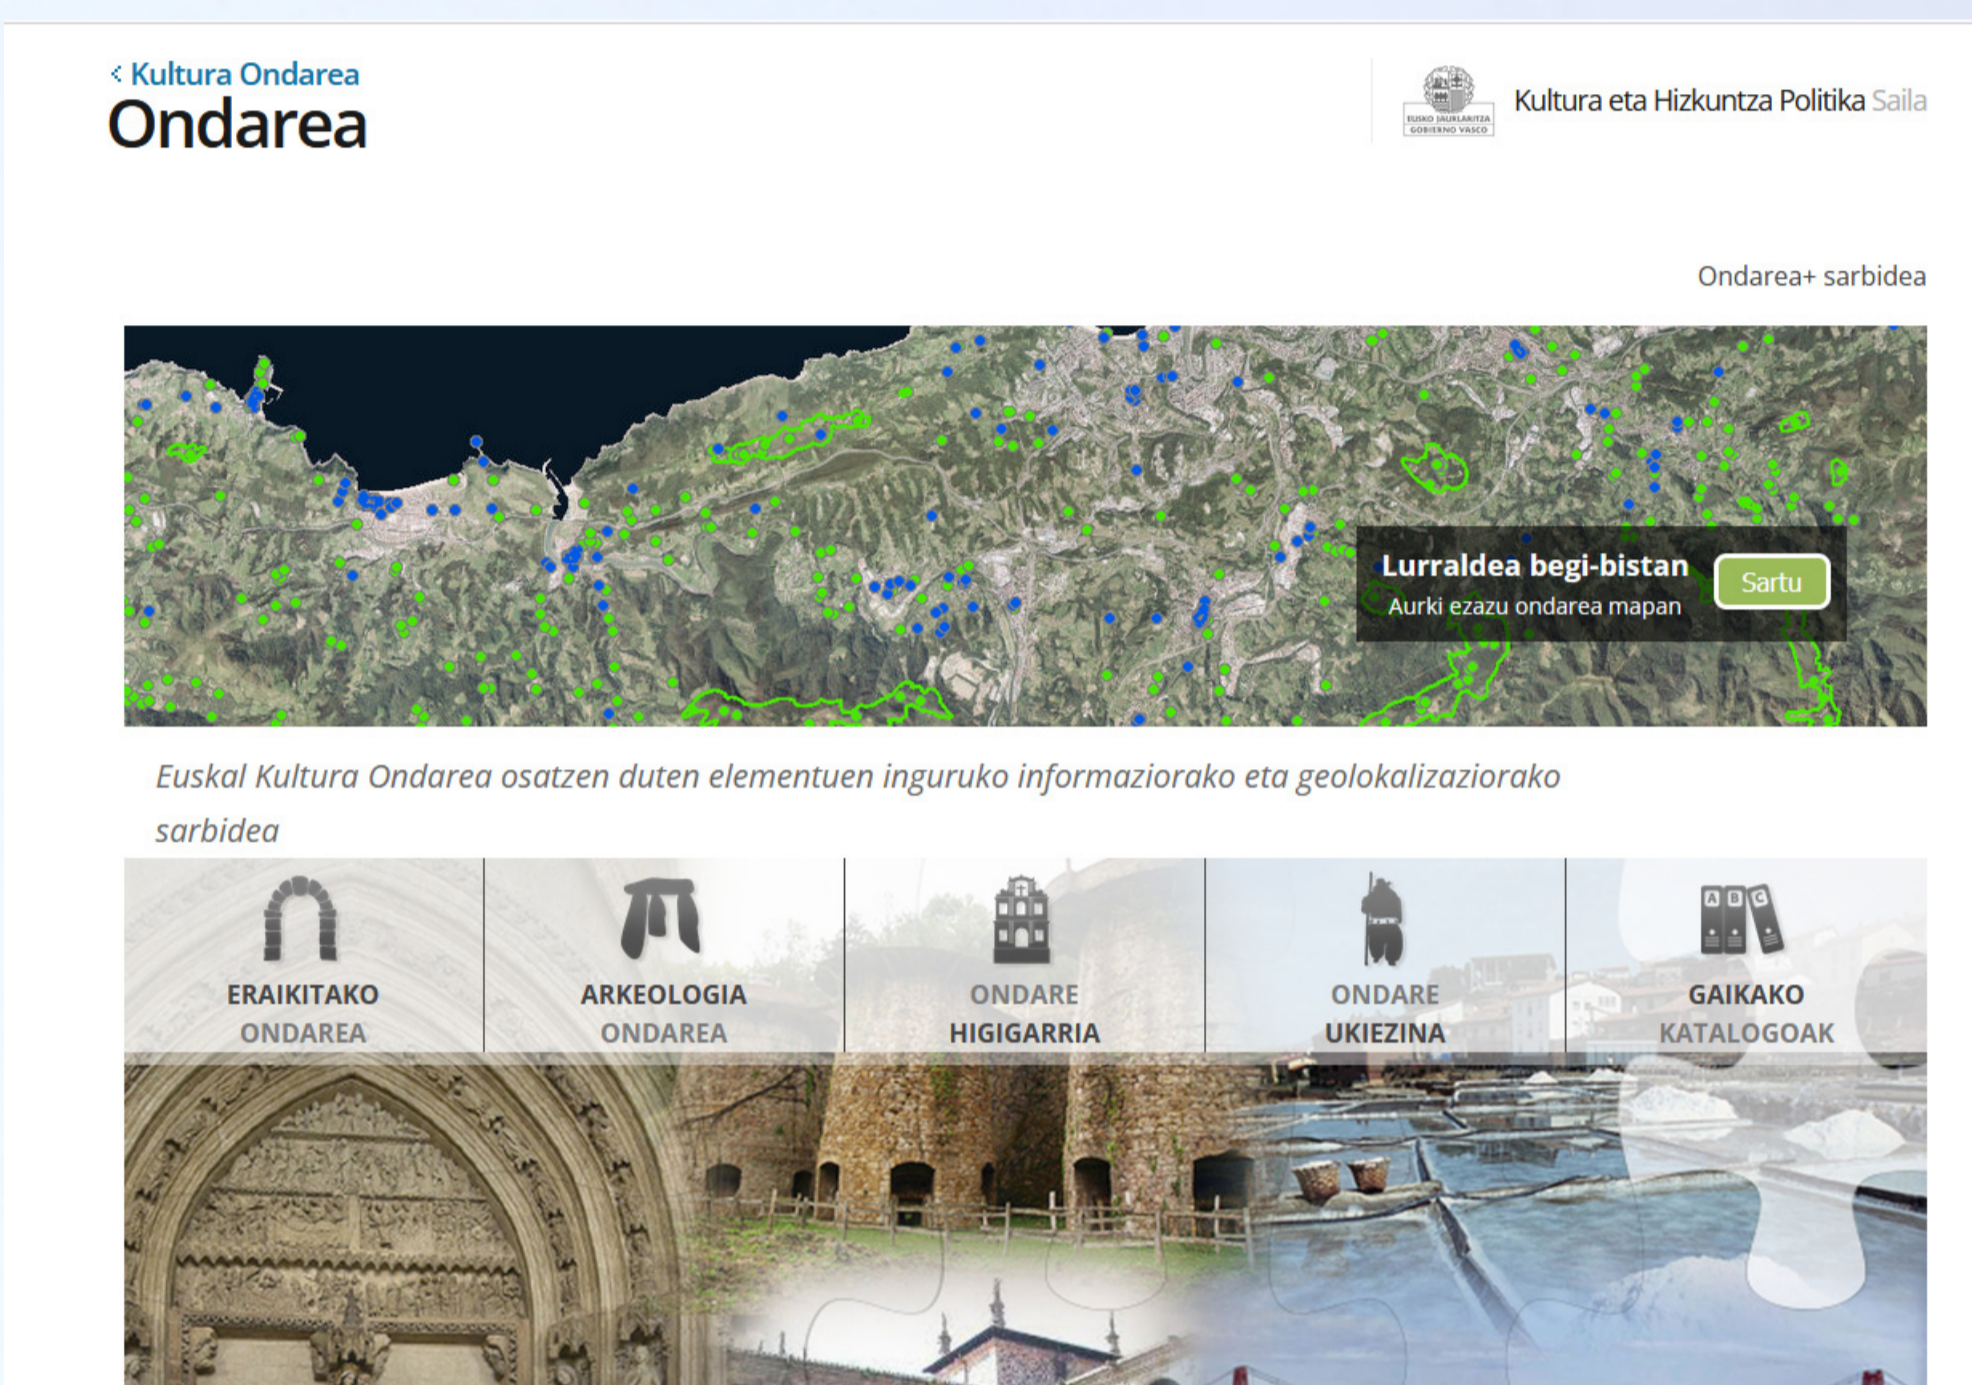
< Kultura Ondarea
Ondarea

EUSKO JAURLARITZA GOBIERNO VASCO
Kultura eta Hizkuntza Politika Saila

Ondarea+ sarbidea

Lurraldea begi-bistan
Aurki ezazu ondarea mapan
Sartu

Euskal Kultura Ondarea osatzen duten elementuen inguruko informaziorako eta geolokalizaziorako sarbidea

ERAIKITAKO ONDAREA

ARKEOLOGIA ONDAREA

ONDARE HIGIGARRIA

ONDARE UKIEZINA

A B C
GAIKAKO KATALOGOAK